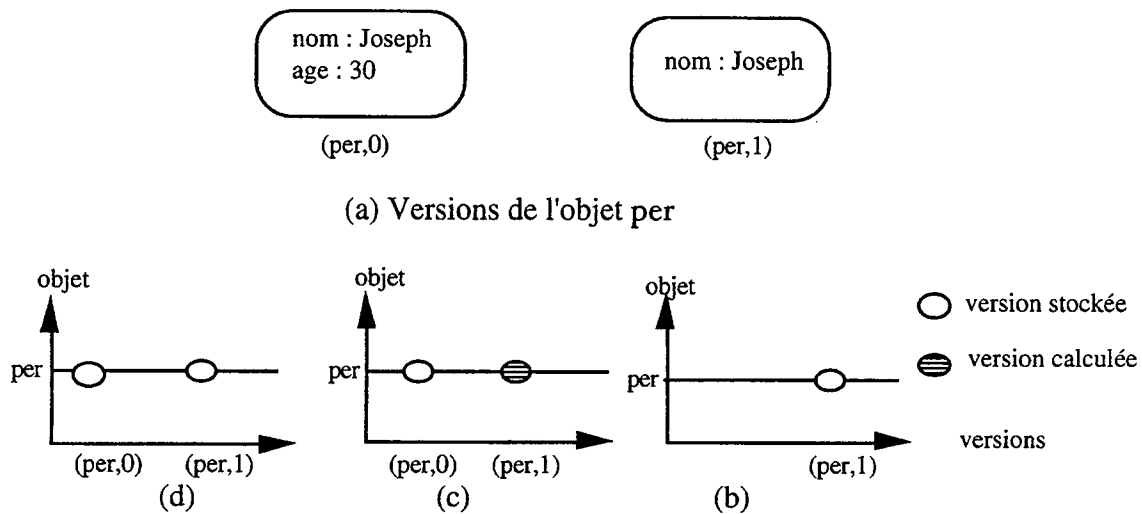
nom : Joseph
age : 30

(per,0)

nom : Joseph

(per,1)

(a) Versions de l'objet per

objet

per

(per,0) (per,1)

(d)

objet

per

(per,0) (per,1)

(c)

objet

per

(per,1)

(b)

version stockée

version calculée

versions